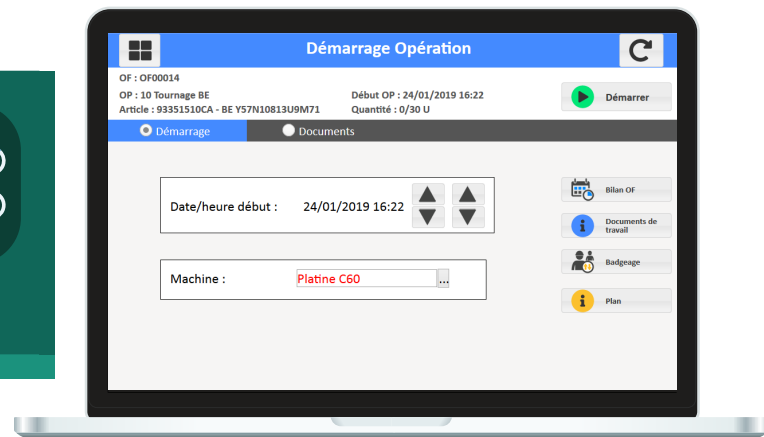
Démarrage Opération

OF : OF00014
OP : 10 Tournage BE
Article : 93351510CA - BE Y57N10813U9M71

Début OP : 24/01/2019 16:22
Quantité : 0/30 U

Démarrer

Démarrage
Documents

Date/heure début : 24/01/2019 16:22

Machine : Platine C60 ...

Bilan OF
Documents de travail
Badgeage
Plan